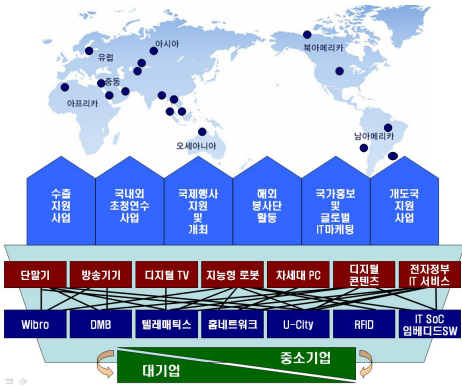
유럽
아시아
북아메리카
중동
아프리카
오세아니아
남아메리카

수출 지원 사업
국내외 초청연수 사업
국제행사 지원 및 개최
해외 봉사단 활동
국가홍보 및 글로벌 IT마케팅
개도국 지원 사업

단말기
방송기기
디지털 TV
지능형 로봇
차세대 PC
디지털 콘텐츠
전자정부 IT 서비스

Wibro
DMB
텔레매틱스
홈네트워크
U-City
RFID
IT SoC 임베디드SW

중소기업
대기업